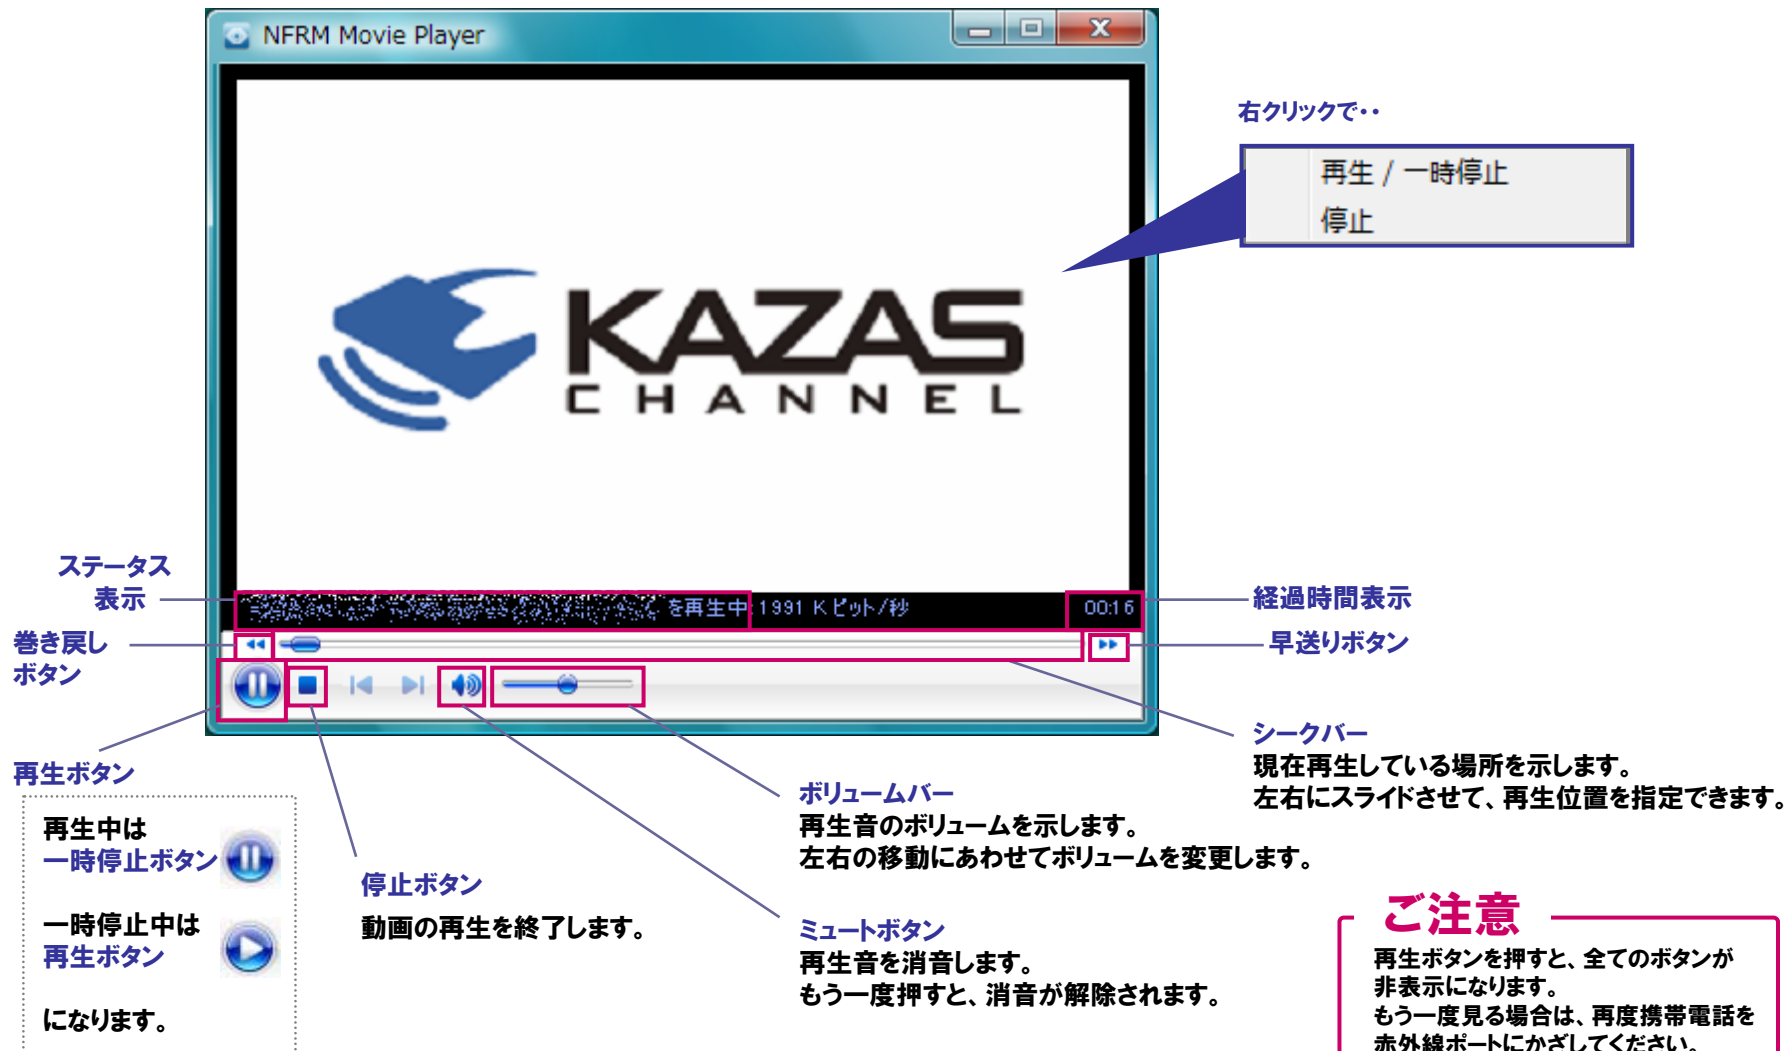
NFRM Movie Player

右クリックで・・

再生 / 一時停止
停止

KAZAS
CHANNEL

ステータス表示

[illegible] を再生中 1991 Kビット/秒

00:16

経過時間表示

巻き戻しボタン

早送りボタン

シークバー
現在再生している場所を示します。
左右にスライドさせて、再生位置を指定できます。

再生ボタン

再生中は
一時停止ボタン

一時停止中は
再生ボタン

になります。

ボリュームバー
再生音のボリュームを示します。
左右の移動にあわせてボリュームを変更します。

停止ボタン
動画の再生を終了します。

ミュートボタン
再生音を消音します。
もう一度押すと、消音が解除されます。

ご注意
再生ボタンを押すと、全てのボタンが非表示になります。
もう一度見る場合は、再度携帯電話を赤外線ポートにかざしてください。